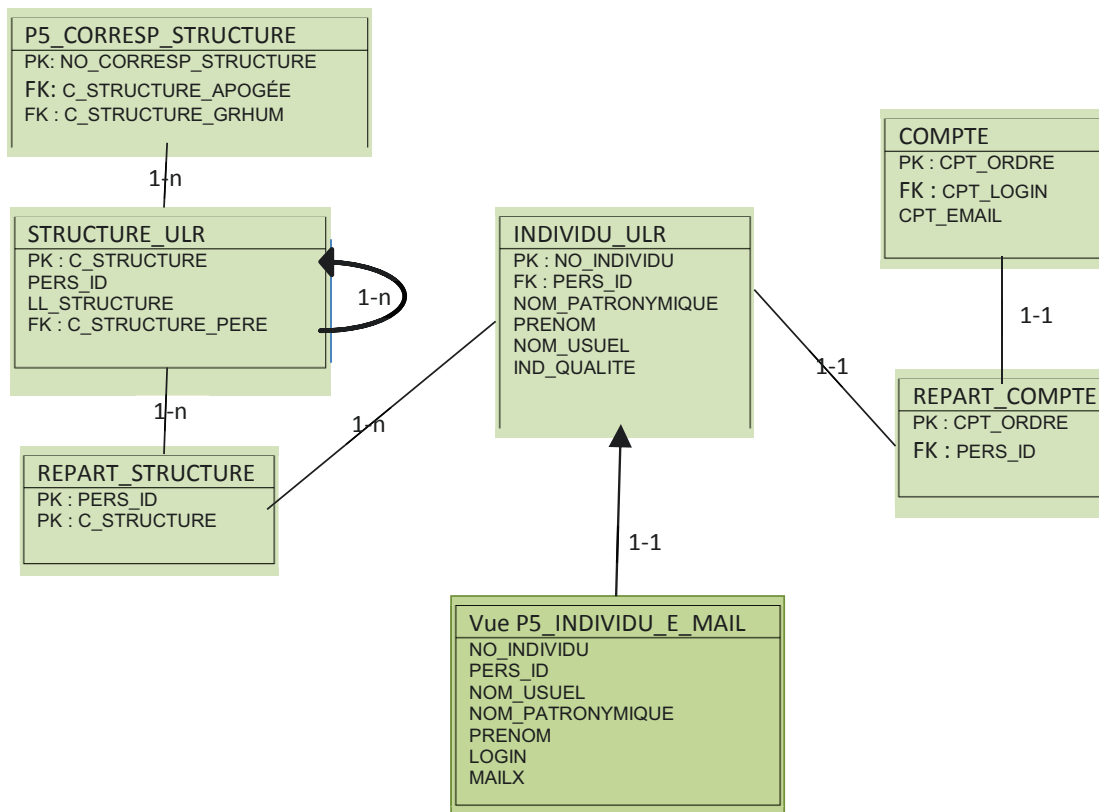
P5_CORRESP_STRUCTURE
PK: NO_CORRESP_STRUCTURE
FK: C_STRUCTURE_APOGÉE
FK : C_STRUCTURE_GRHUM

1-n

STRUCTURE_ULR
PK : C_STRUCTURE
PERS_ID
LL_STRUCTURE
FK : C_STRUCTURE_PERE

1-n

1-n

REPART_STRUCTURE
PK : PERS_ID
PK : C_STRUCTURE

1-n

INDIVIDU_ULR
PK : NO_INDIVIDU
FK : PERS_ID
NOM_PATRONYMIQUE
PRENOM
NOM_USUEL
IND_QUALITE

1-1

COMPTE
PK : CPT_ORDRE
FK : CPT_LOGIN
CPT_EMAIL

1-1

REPART_COMPTE
PK : CPT_ORDRE
FK : PERS_ID

1-1

Vue P5_INDIVIDU_E_MAIL
NO_INDIVIDU
PERS_ID
NOM_USUEL
NOM_PATRONYMIQUE
PRENOM
LOGIN
MAILX